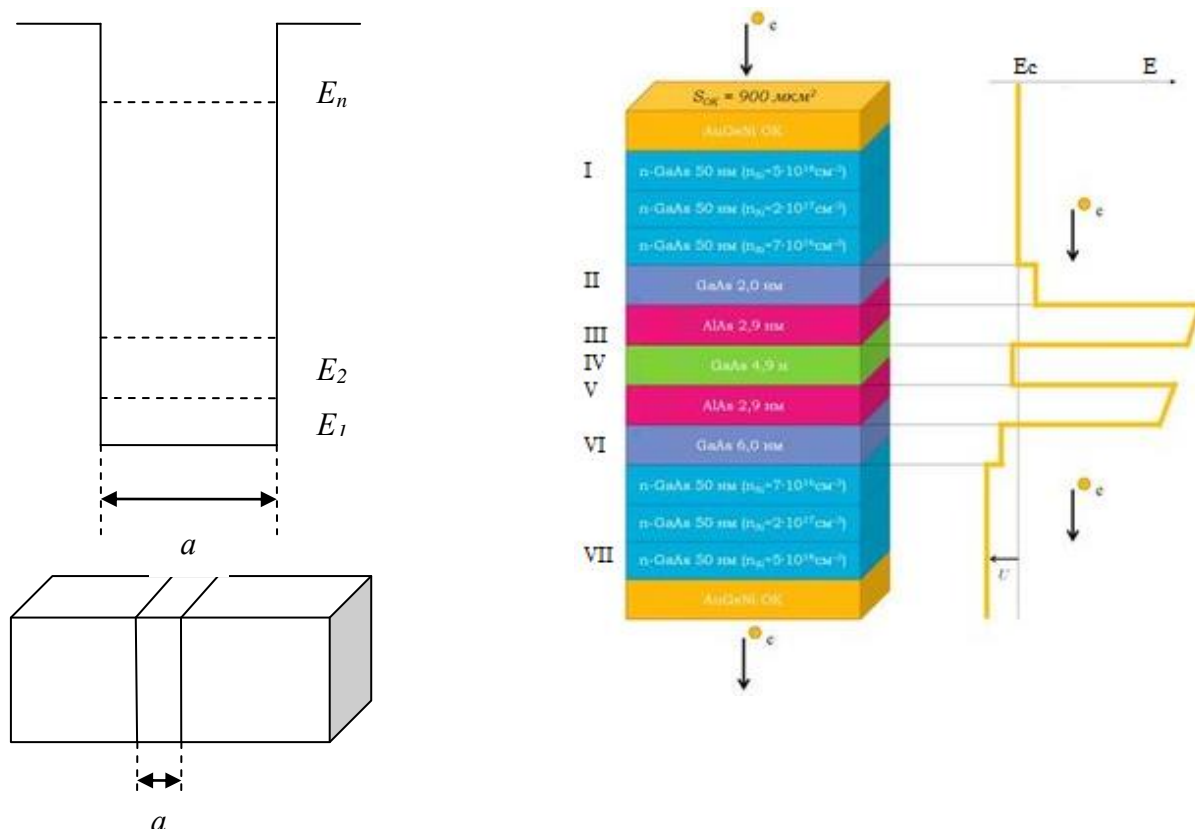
$E_n$

$E_2$

$E_1$

$a$

$a$

e

$S_{ОК}$ = 900 мкм$^2$

AuGeNi ОК

I

n-GaAs 50 нм ($n_{Si}$=5·10$^{18}$см$^{-3}$)

n-GaAs 50 нм ($n_{Si}$=2·10$^{17}$см$^{-3}$)

n-GaAs 50 нм ($n_{Si}$=7·10$^{16}$см$^{-3}$)

II

GaAs 2,0 нм

III

AlAs 2,9 нм

IV

GaAs 4,9 н

V

AlAs 2,9 нм

VI

GaAs 6,0 нм

n-GaAs 50 нм ($n_{Si}$=7·10$^{16}$см$^{-3}$)

n-GaAs 50 нм ($n_{Si}$=2·10$^{17}$см$^{-3}$)

VII

n-GaAs 50 нм ($n_{Si}$=5·10$^{18}$см$^{-3}$)

AuGeNi ОК

e

Ec

E

e

e

U